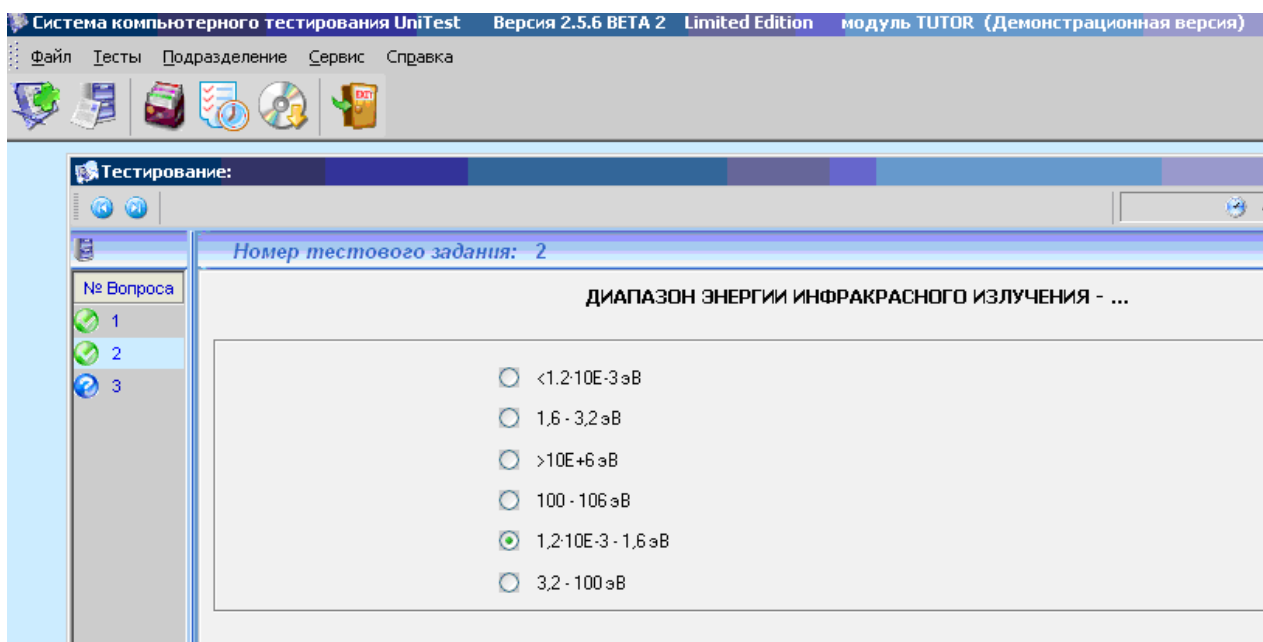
Система компьютерного тестирования UniTest Версия 2.5.6 BETA 2 Limited Edition модуль TUTOR (Демонстрационная версия)

Файл Тесты Подразделение Сервис Справка

Тестирование:

Номер тестового задания: 2

№ Вопроса
1
2
3

ДИАПАЗОН ЭНЕРГИИ ИНФРАКРАСНОГО ИЗЛУЧЕНИЯ - ...

<1.2·10E-3 эВ
1,6 - 3,2 эВ
>10E+6 эВ
100 - 106 эВ
1,2·10E-3 - 1,6 эВ
3,2 - 100 эВ